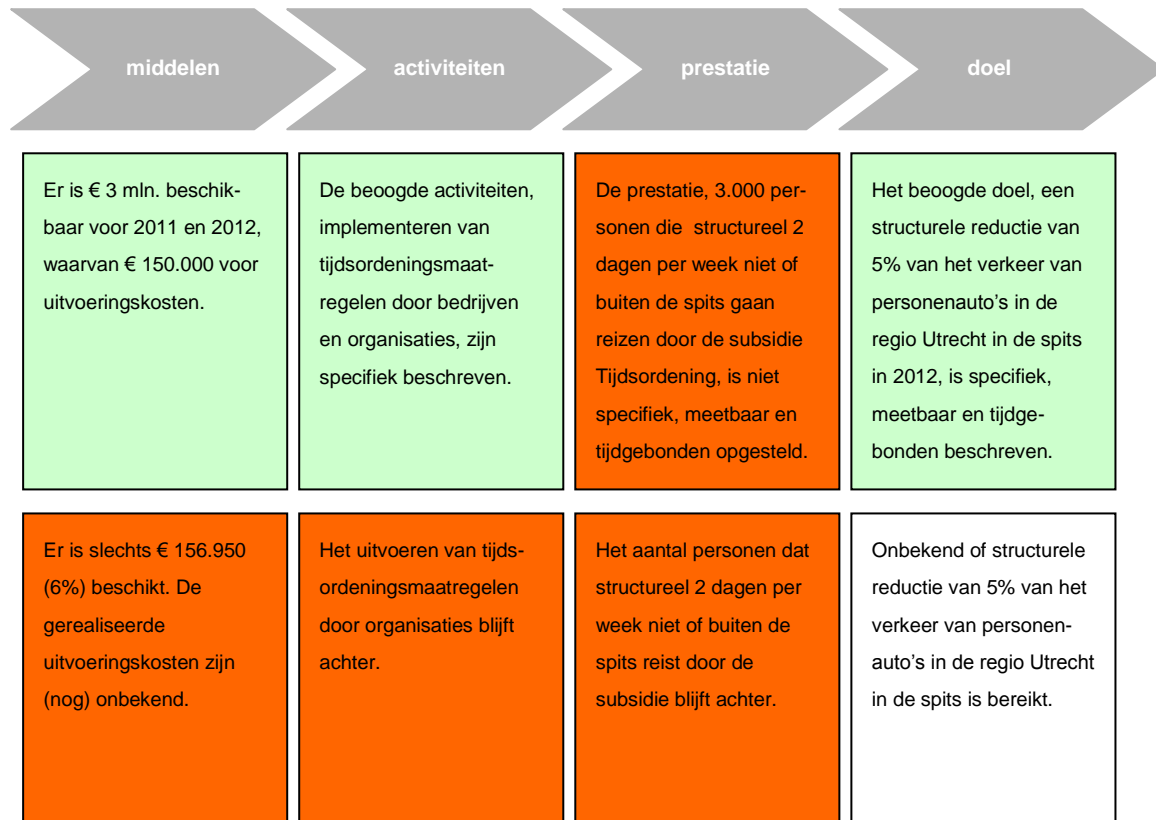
middelen

activiteiten

prestatie

doel

Er is € 3 mln. beschikbaar voor 2011 en 2012, waarvan € 150.000 voor uitvoeringskosten.

De beoogde activiteiten, implementeren van tijdsordeningsmaatregelen door bedrijven en organisaties, zijn specifiek beschreven.

De prestatie, 3.000 personen die structureel 2 dagen per week niet of buiten de spits gaan reizen door de subsidie Tijdsordening, is niet specifiek, meetbaar en tijdgebonden opgesteld.

Het beoogde doel, een structurele reductie van 5% van het verkeer van personenauto's in de regio Utrecht in de spits in 2012, is specifiek, meetbaar en tijdgebonden beschreven.

Er is slechts € 156.950 (6%) beschikt. De gerealiseerde uitvoeringskosten zijn (nog) onbekend.

Het uitvoeren van tijdsordeningsmaatregelen door organisaties blijft achter.

Het aantal personen dat structureel 2 dagen per week niet of buiten de spits reist door de subsidie blijft achter.

Onbekend of structurele reductie van 5% van het verkeer van personenauto's in de regio Utrecht in de spits is bereikt.